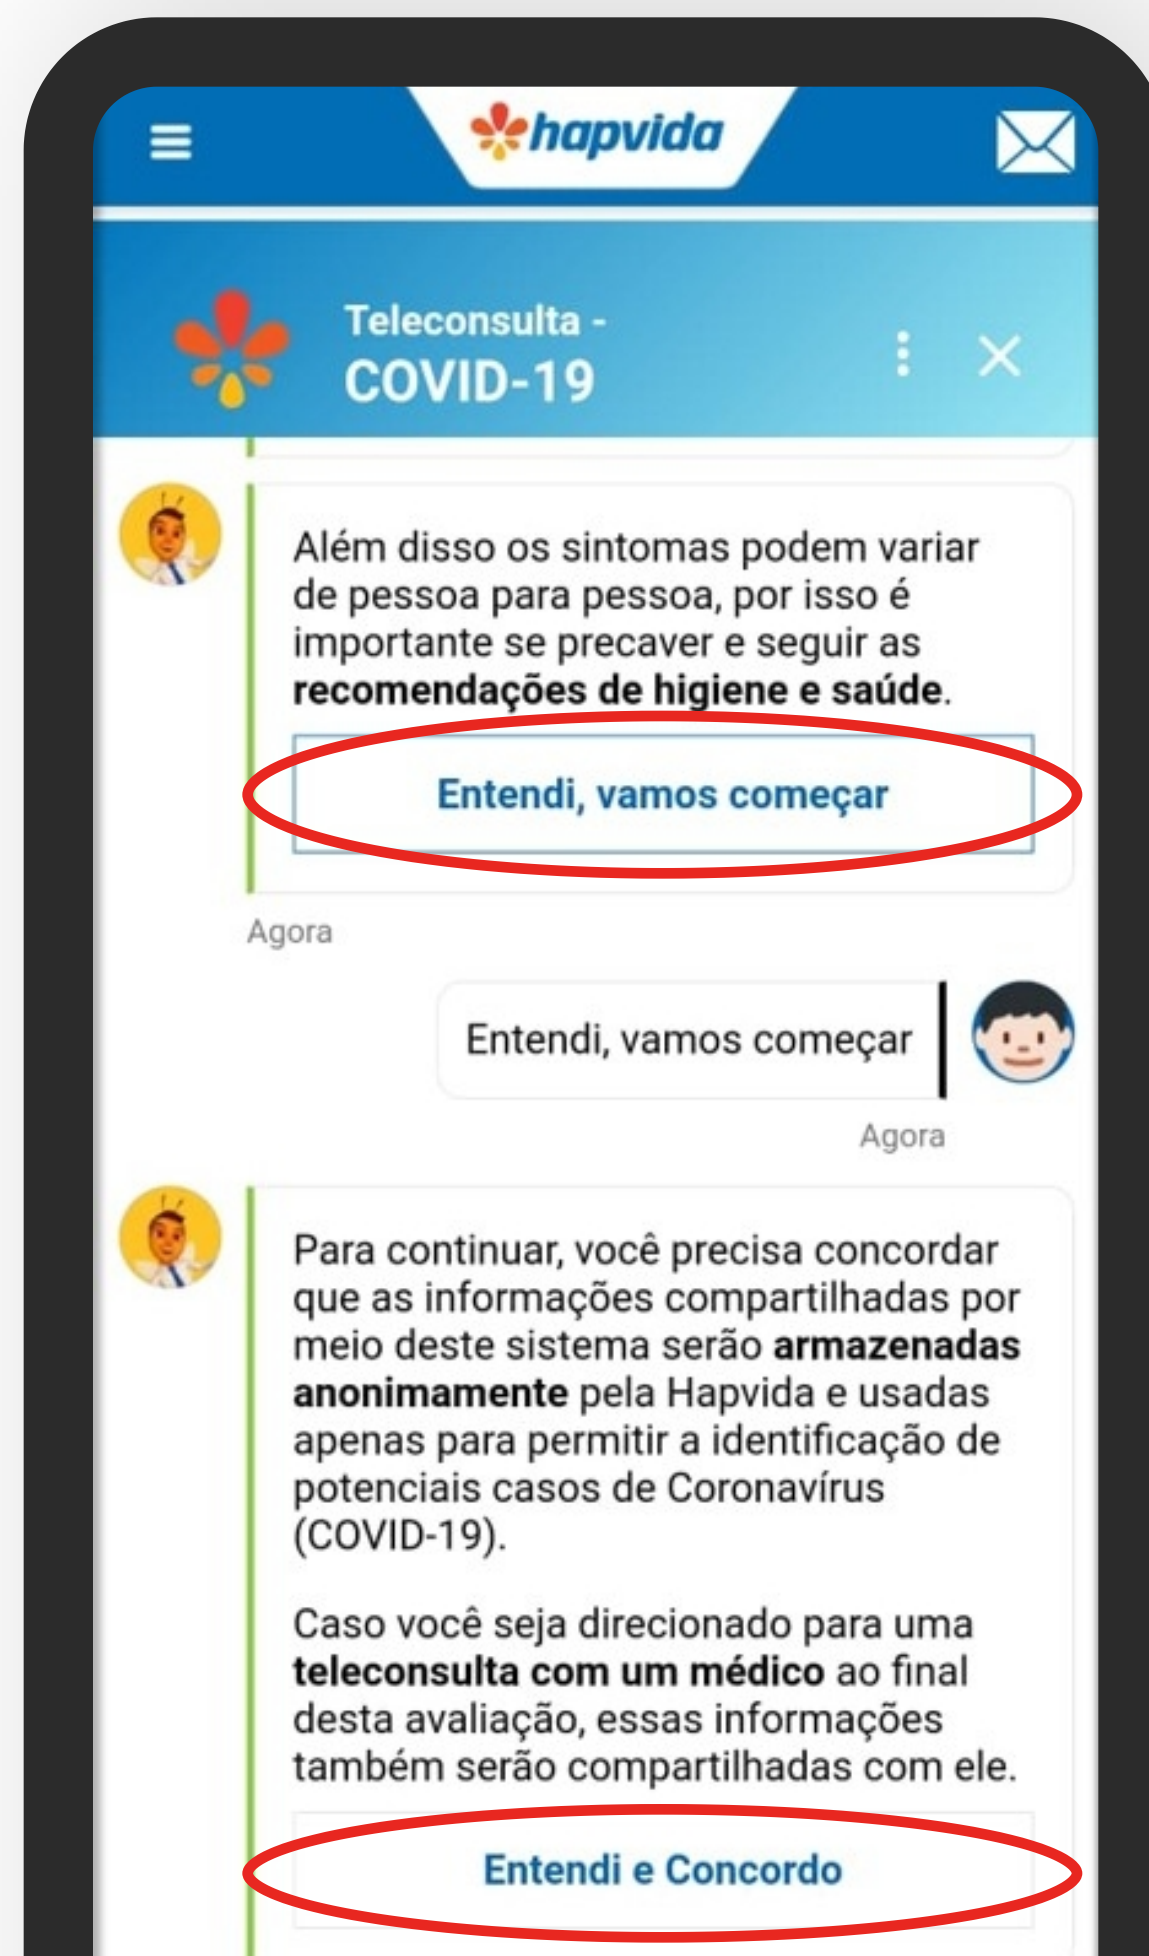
hapvida

Teleconsulta - COVID-19

Além disso os sintomas podem variar de pessoa para pessoa, por isso é importante se precaver e seguir as **recomendações de higiene e saúde**.

Entendi, vamos começar

Agora

Entendi, vamos começar

Agora

Para continuar, você precisa concordar que as informações compartilhadas por meio deste sistema serão **armazenadas anonimamente** pela Hapvida e usadas apenas para permitir a identificação de potenciais casos de Coronavírus (COVID-19).

Caso você seja direcionado para uma **teleconsulta com um médico** ao final desta avaliação, essas informações também serão compartilhadas com ele.

Entendi e Concordo